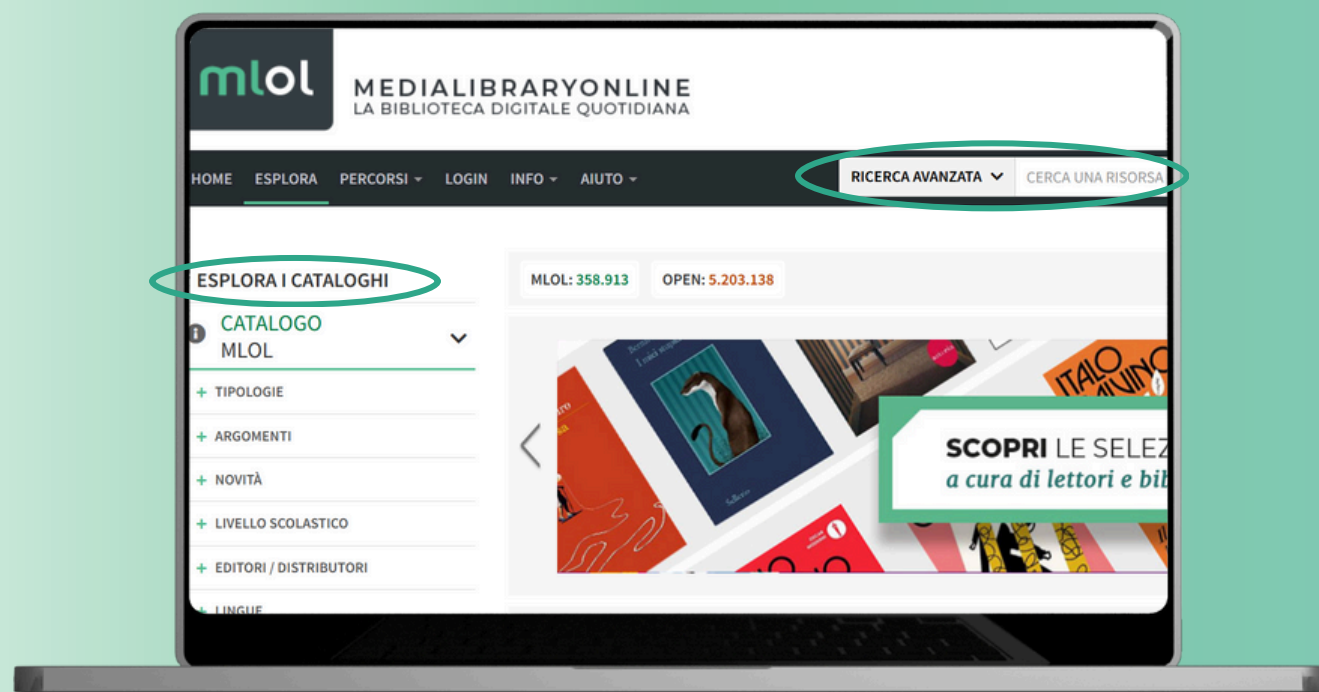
mlol

MEDIALIBRARYONLINE
LA BIBLIOTECA DIGITALE QUOTIDIANA

HOME ESPLORA PERCORSI LOGIN INFO AIUTO

RICERCA AVANZATA CERCA UNA RISORSA

ESPLORA I CATALOGHI

CATALOGO MLOL

+ TIPOLOGIE
+ ARGOMENTI
+ NOVITÀ
+ LIVELLO SCOLASTICO
+ EDITORI / DISTRIBUTORI
+ LINGUE

MLOL: 358.913
OPEN: 5.203.138

I casi umani

ITALO CALVINO

SCOPRI LE SELEZ
a cura di lettori e bib